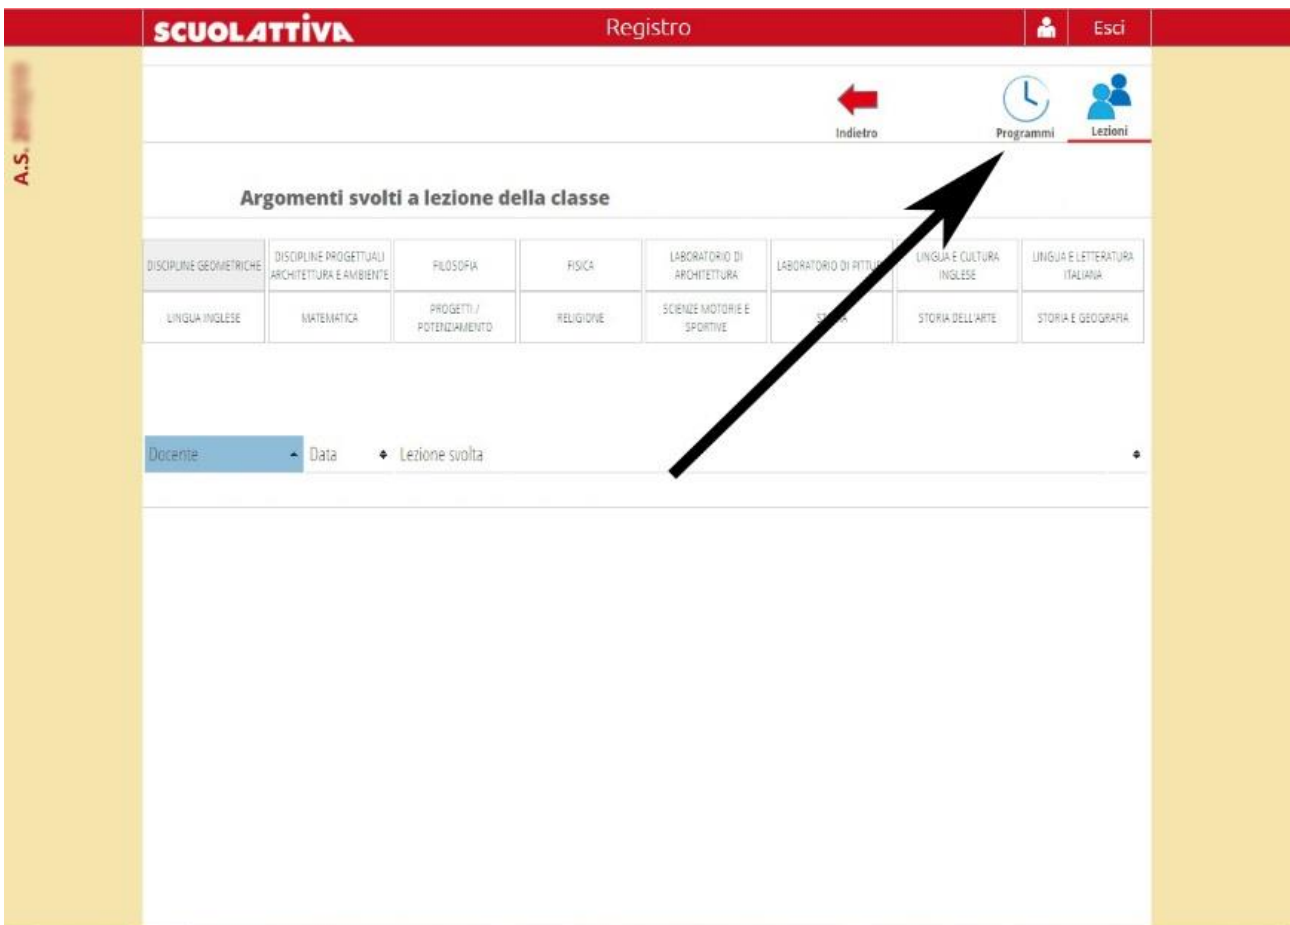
SCUOLATTIVA Registro Esci

A.S. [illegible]

Indietro Programmi Lezioni

Argomenti svolti a lezione della classe

| DISCIPLINE GEOMETRICHE | DISCIPLINE PROGETTUALI ARCHITETTURA E AMBIENTE | FILOSOFIA | FISICA | LABORATORIO DI ARCHITETTURA | LABORATORIO DI PITTU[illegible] | LINGUA E CULTURA INGLESE | LINGUA E LETTERATURA ITALIANA |
|---|---|---|---|---|---|---|---|
| LINGUA INGLESE | MATEMATICA | PROGETTI / POTENZIAMENTO | RELIGIONE | SCIENZE MOTORIE E SPORTIVE | ST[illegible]A | STORIA DELL'ARTE | STORIA E GEOGRAFIA |

| Docente | Data | Lezione svolta |
|---|---|---|